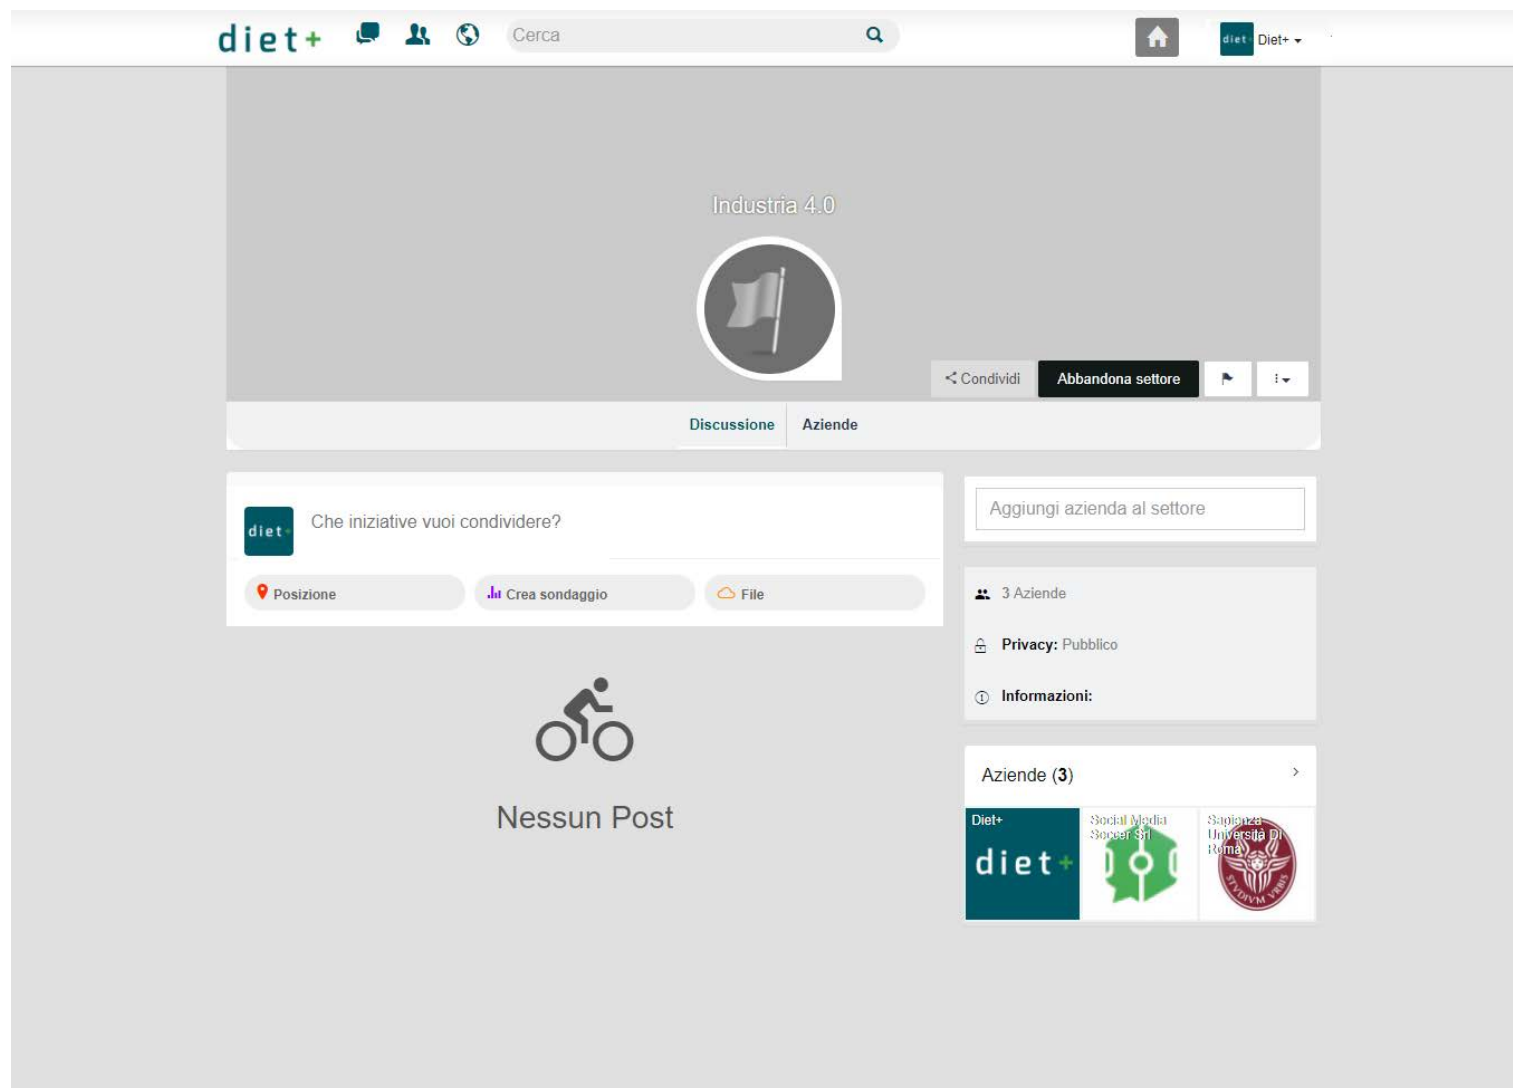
diet+

Cerca

diet Diet+

Industria 4.0

Condividi Abbandona settore

Discussione Aziende

diet Che iniziative vuoi condividere?

Posizione Crea sondaggio File

Nessun Post

Aggiungi azienda al settore

3 Aziende

Privacy: Pubblico

Informazioni:

Aziende (3)

Diet+
diet+

Social Media Soccer Srl

Sapienza Università Di Roma

STVDIVM VRBIS